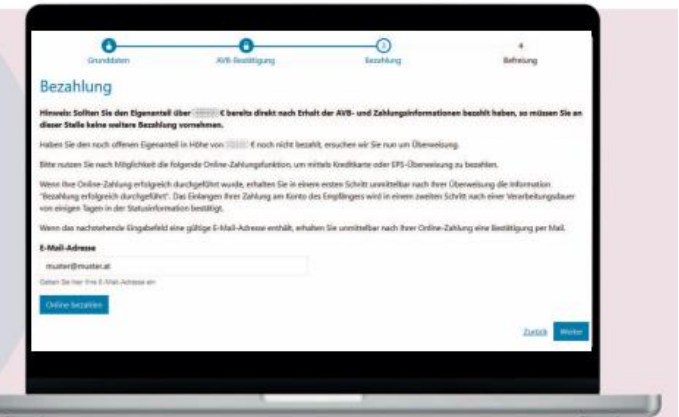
Grunddaten
AVB-Bestätigung
3
Bezahlung
4
Befreiung

Bezahlung

Hinweis: Sollten Sie den Eigenanteil über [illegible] € bereits direkt nach Erhalt der AVB- und Zahlungsinformationen bezahlt haben, so müssen Sie an dieser Stelle keine weitere Bezahlung vornehmen.

Haben Sie den noch offenen Eigenanteil in Höhe von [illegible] € noch nicht bezahlt, ersuchen wir Sie nun um Überweisung.

Bitte nutzen Sie nach Möglichkeit die folgende Online-Zahlungsfunktion, um mittels Kreditkarte oder EPS-Überweisung zu bezahlen.

Wenn Ihre Online-Zahlung erfolgreich durchgeführt wurde, erhalten Sie in einem ersten Schritt unmittelbar nach Ihrer Überweisung die Information "Bezahlung erfolgreich durchgeführt". Das Einlangen Ihrer Zahlung am Konto des Empfängers wird in einem zweiten Schritt nach einer Verarbeitungsdauer von einigen Tagen in der Statusinformation bestätigt.

Wenn das nachstehende Eingabefeld eine gültige E-Mail-Adresse enthält, erhalten Sie unmittelbar nach Ihrer Online-Zahlung eine Bestätigung per Mail.

E-Mail-Adresse
muster@muster.at
Geben Sie hier Ihre E-Mail-Adresse ein

Online bezahlen

Zurück
Weiter